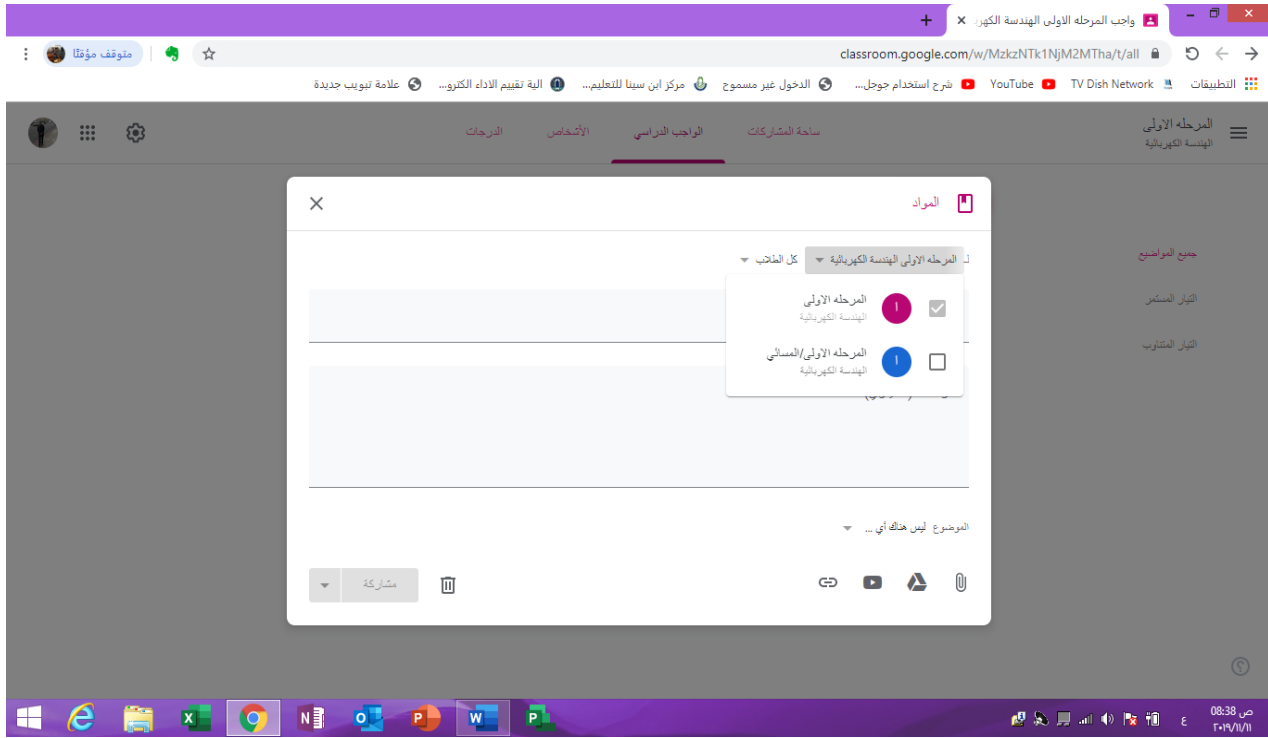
واجب المرحله الاولى الهندسة الكهر ×

classroom.google.com/w/MzkzNTk1NjM2MTha/t/all

متوقف مؤقتًا

التطبيقات TV Dish Network YouTube شرح استخدام جوجل... الدخول غير مسموح مركز ابن سينا للتعليم... الية تقييم الاداء الكترو... علامة تبويب جديدة

المرحله الاولى
الهندسة الكهربائية

ساحة المشاركات الواجب الدراسي الأشخاص الدرجات

جميع المواضيع
التيار المستمر
التيار المتناوب

المواد

المرحله الاولى الهندسة الكهربائية كل الطلاب

المرحله الاولى
الهندسة الكهربائية

المرحله الاولى/المسائي
الهندسة الكهربائية

الموضوع ليس هناك أي ...

مشاركة

ص 08:38
٢٠١٩/١١/١١